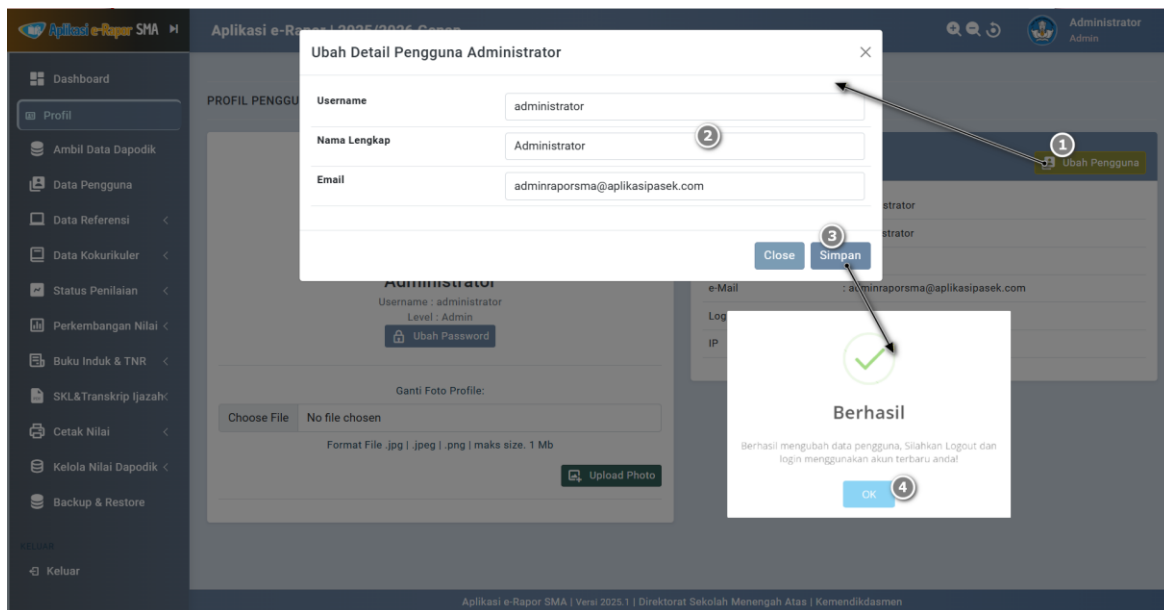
Aplikasi e-Rapor SMA

Aplikasi e-Ra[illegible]

Administrator
Admin

Dashboard
Profil
Ambil Data Dapodik
Data Pengguna
Data Referensi
Data Kokurikuler
Status Penilaian
Perkembangan Nilai
Buku Induk & TNR
SKL&Transkrip Ijazah
Cetak Nilai
Kelola Nilai Dapodik
Backup & Restore
KELUAR
Keluar

PROFIL PENGGU

Ubah Detail Pengguna Administrator

| Username | administrator |
|---|---|
| Nama Lengkap | Administrator |
| Email | adminraporsma@aplikasipasek.com |

Close
Simpan

1 Ubah Pengguna
2
3
4

strator
strator

Administrator
Username : administrator
Level : Admin
Ubah Password

e-Mail : adminraporsma@aplikasipasek.com
Log
IP

Ganti Foto Profile:
Choose File No file chosen
Format File .jpg | .jpeg | .png | maks size. 1 Mb
Upload Photo

Berhasil
Berhasil mengubah data pengguna, Silahkan Logout dan login menggunakan akun terbaru anda!
OK

Aplikasi e-Rapor SMA | Versi 2025.1 | Direktorat Sekolah Menengah Atas | Kemendikdasmen